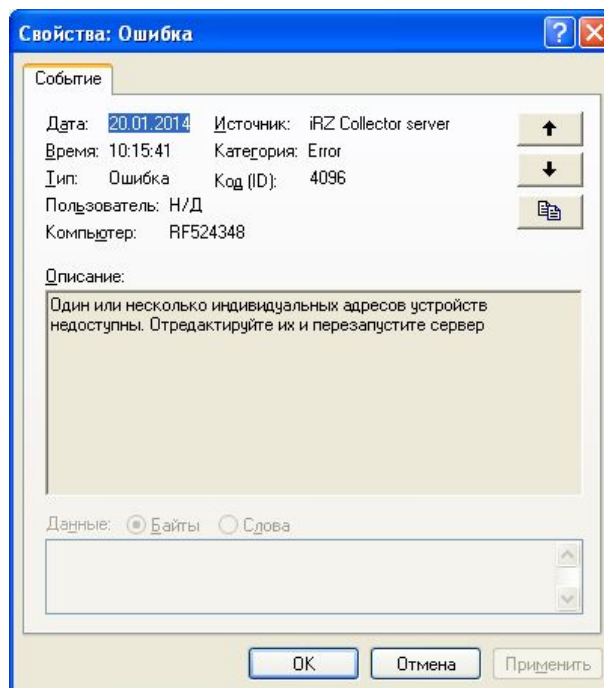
Свойства: Ошибка

Событие

Дата: 20.01.2014 Источник: iRZ Collector server
Время: 10:15:41 Категория: Error
Тип: Ошибка Код (ID): 4096
Пользователь: Н/Д
Компьютер: RF524348

Описание:
Один или несколько индивидуальных адресов устройств недоступны. Отредактируйте их и перезапустите сервер

Данные: Байты Слова

OK Отмена Применить